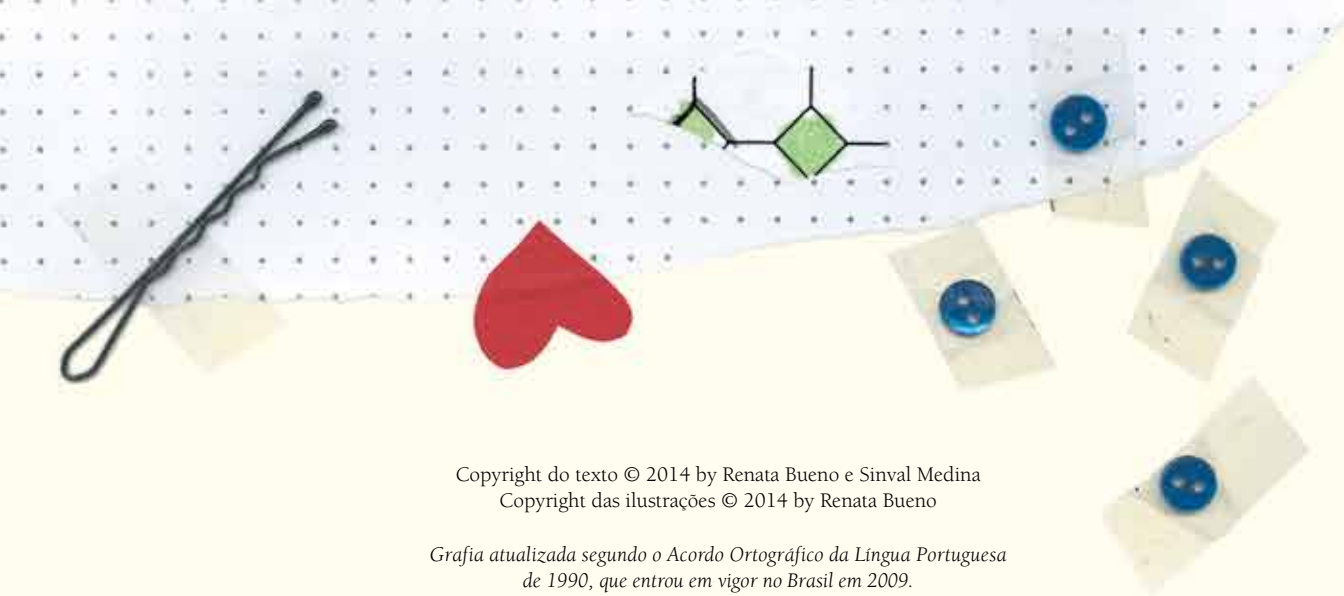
Copyright do texto © 2014 by Renata Bueno e Sinval Medina
Copyright das ilustrações © 2014 by Renata Bueno

*Grafia atualizada segundo o Acordo Ortográfico da Língua Portuguesa de 1990, que entrou em vigor no Brasil em 2009.*